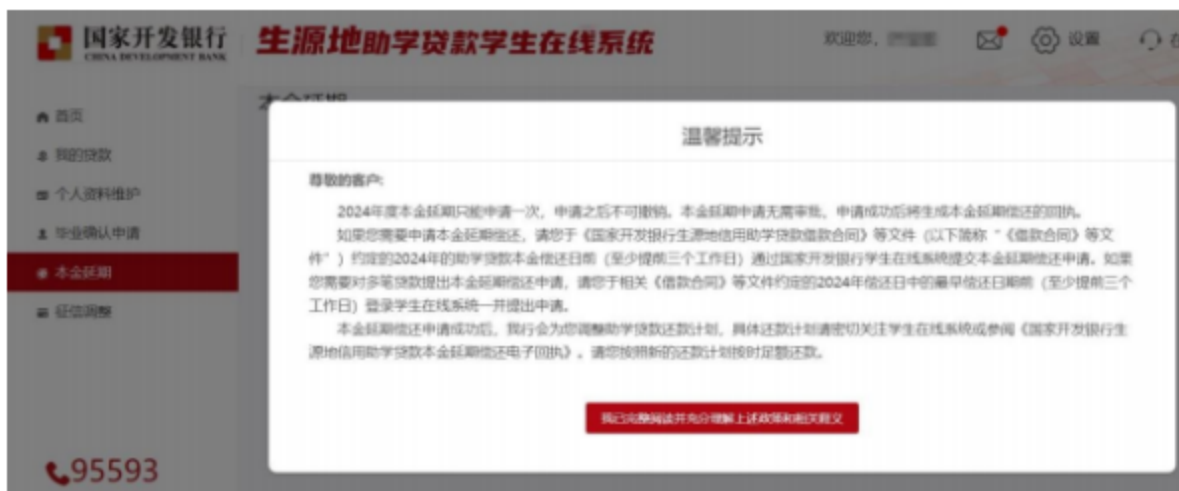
国家开发银行
CHINA DEVELOPMENT BANK

生源地助学贷款学生在线系统

欢迎您，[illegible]　设置

首页
我的贷款
个人资料维护
毕业确认申请
本金延期
征信洞察

95593

本金延期

温馨提示

尊敬的客户:

2024年度本金延期只能申请一次，申请之后不可撤销。本金延期申请无需审批，申请成功后将生成本金延期偿还的回执。

如果您需要申请本金延期偿还，请您于《国家开发银行生源地信用助学贷款借款合同》等文件（以下简称“《借款合同》等文件”）约定的2024年的助学贷款本金偿还日前（至少提前三个工作日）通过国家开发银行学生在线系统提交本金延期偿还申请。如果您需要对多笔贷款提出本金延期偿还申请，请您于相关《借款合同》等文件约定的2024年偿还日中的最早偿还日期前（至少提前三个工作日）登录学生在线系统一并提出申请。

本金延期偿还申请成功后，我行会为您调整助学贷款还款计划，具体还款计划请密切关注学生在线系统或参阅《国家开发银行生源地信用助学贷款本金延期偿还电子回执》，请您按照新的还款计划按时足额还款。

我已完整阅读并充分理解上述政策和相关释义